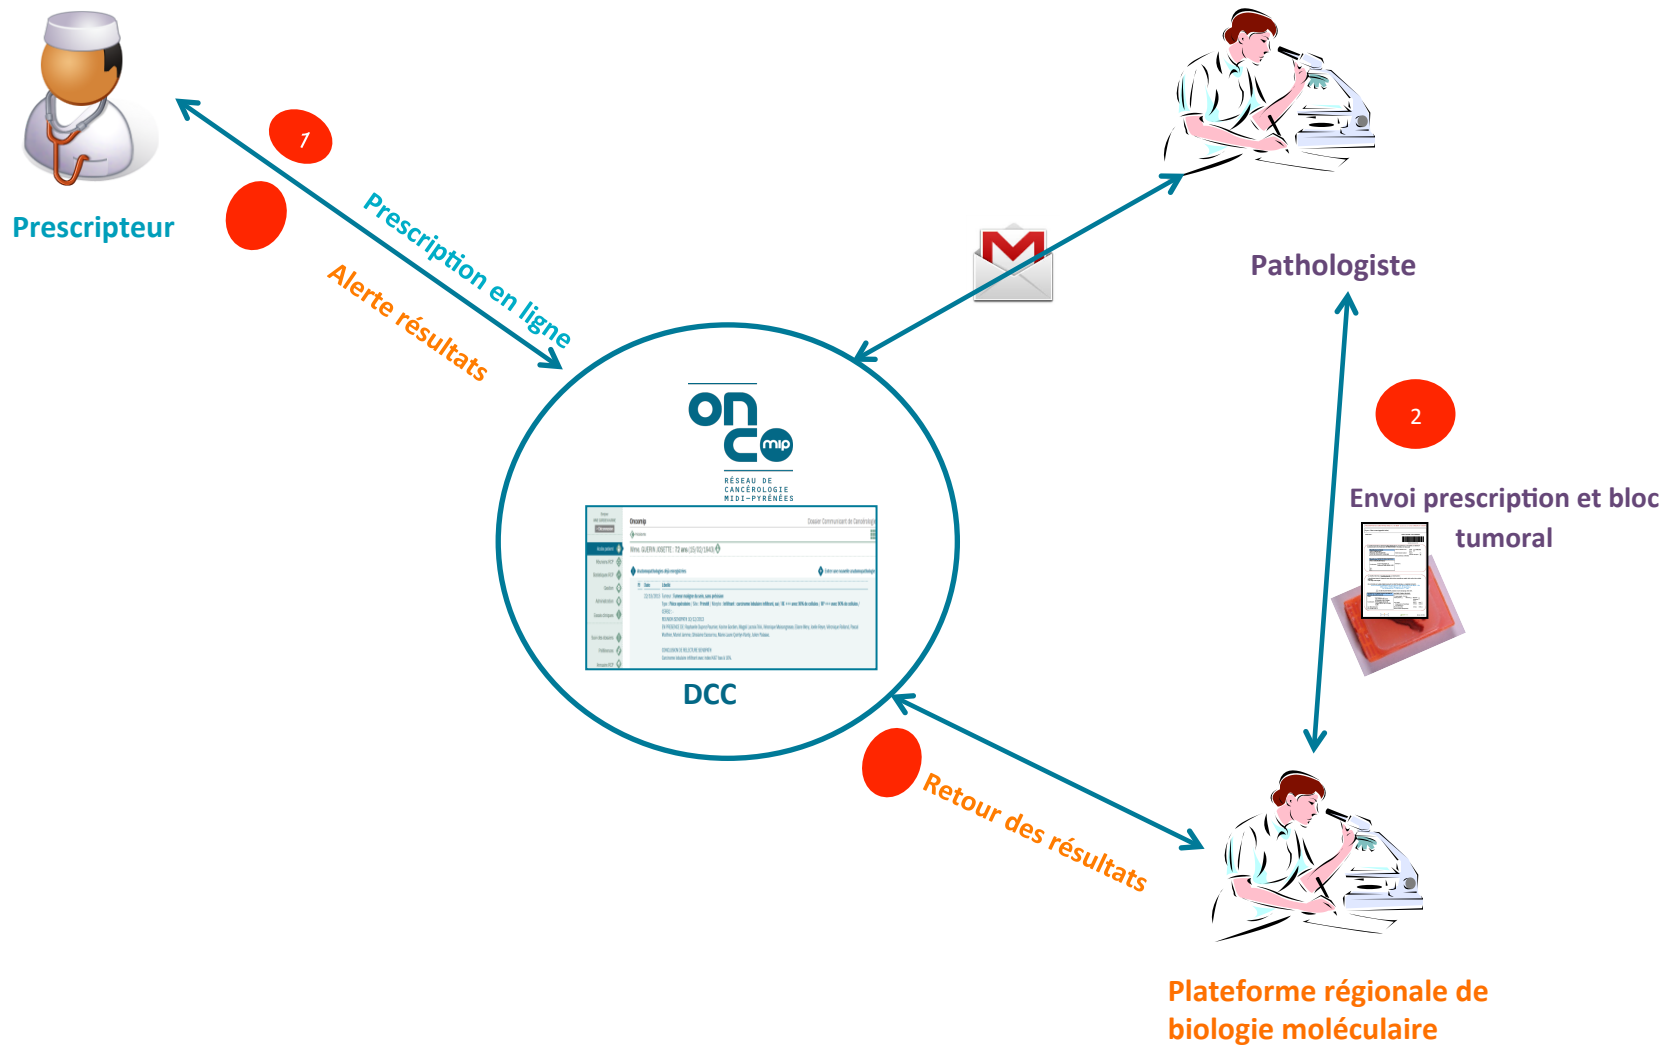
Prescripteur

1

Prescription en ligne

Alerte résultats

Pathologiste

2

Envoi prescription et bloc tumoral

onco mip
RÉSEAU DE CANCÉROLOGIE MIDI-PYRÉNÉES

DCC

Retour des résultats

Plateforme régionale de biologie moléculaire